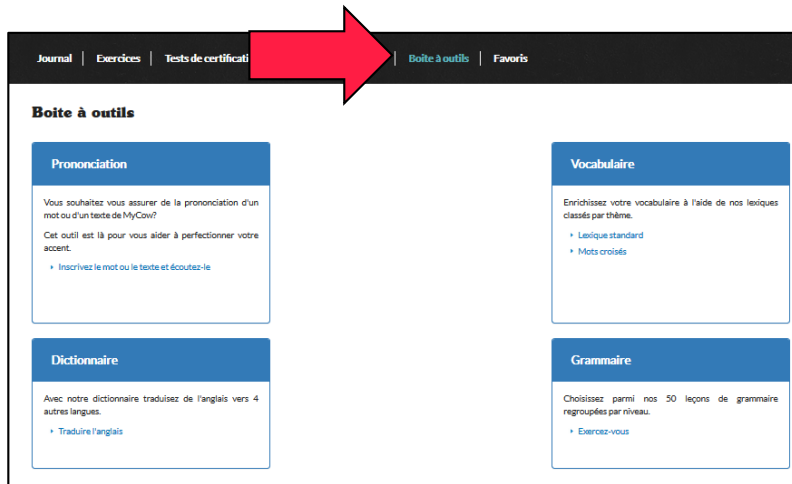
Journal | Exercices | Tests de certificati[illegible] | Boite à outils | Favoris

Boite à outils

Prononciation

Vous souhaitez vous assurer de la prononciation d'un mot ou d'un texte de MyCow?

Cet outil est là pour vous aider à perfectionner votre accent.

Inscrivez le mot ou le texte et écoutez-le

Vocabulaire

Enrichissez votre vocabulaire à l'aide de nos lexiques classés par thème.

Lexique standard

Mots croisés

Dictionnaire

Avec notre dictionnaire traduisez de l'anglais vers 4 autres langues.

Traduire l'anglais

Grammaire

Choisissez parmi nos 50 leçons de grammaire regroupées par niveau.

Exercez-vous